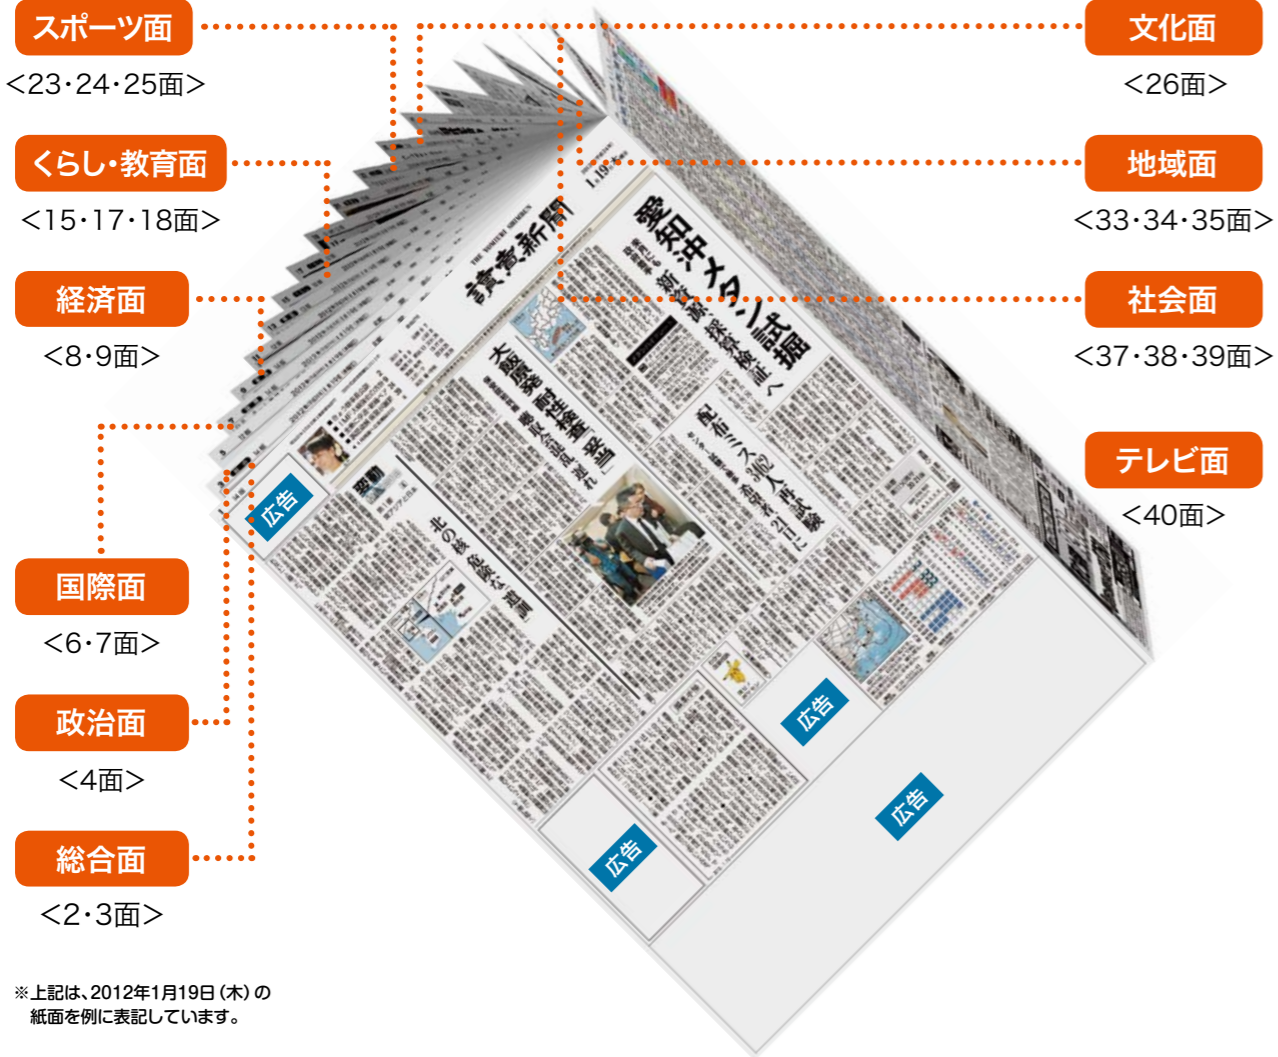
スポーツ面
<23·24·25面>

くらし·教育面
<15·17·18面>

経済面
<8·9面>

国際面
<6·7面>

政治面
<4面>

総合面
<2·3面>

文化面
<26面>

地域面
<33·34·35面>

社会面
<37·38·39面>

テレビ面
<40面>

讀賣新聞

1.19

愛知沖 メタンハイドレート試掘

大阪発 両性愛者

北の核 危険な道

広告

広告

広告

広告

※上記は、2012年1月19日（木）の紙面を例に表記しています。